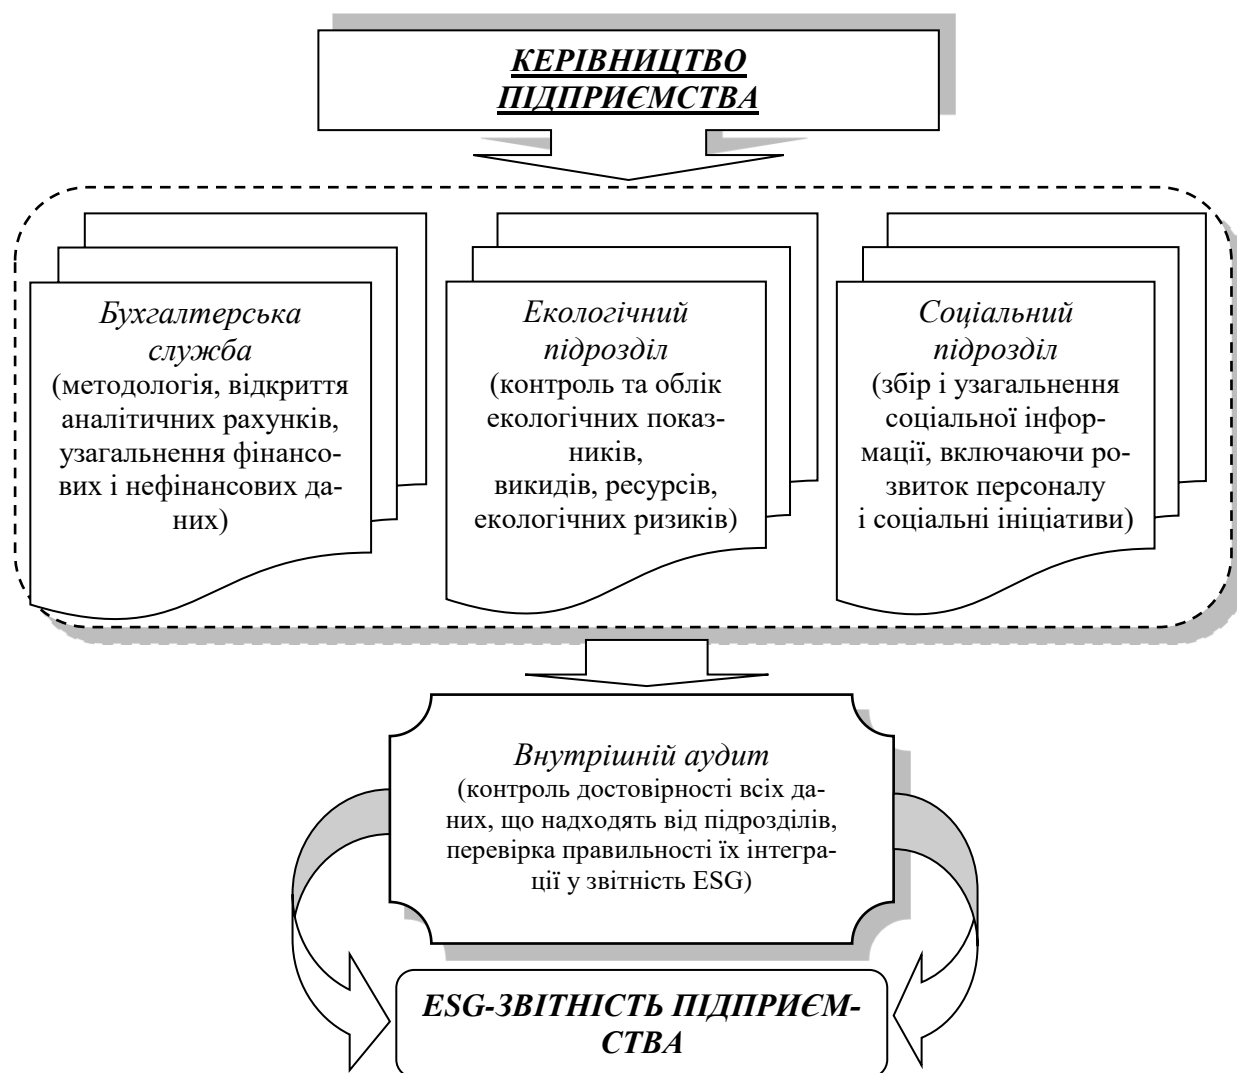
КЕРІВНИЦТВО ПІДПРИЄМСТВА

Бухгалтерська служба
(методологія, відкриття аналітичних рахунків, узагальнення фінансових і нефінансових даних)

Екологічний підрозділ
(контроль та облік екологічних показників, викидів, ресурсів, екологічних ризиків)

Соціальний підрозділ
(збір і узагальнення соціальної інформації, включаючи розвиток персоналу і соціальні ініціативи)

Внутрішній аудит
(контроль достовірності всіх даних, що надходять від підрозділів, перевірка правильності їх інтеграції у звітність ESG)

ESG-ЗВІТНІСТЬ ПІДПРИЄМСТВА